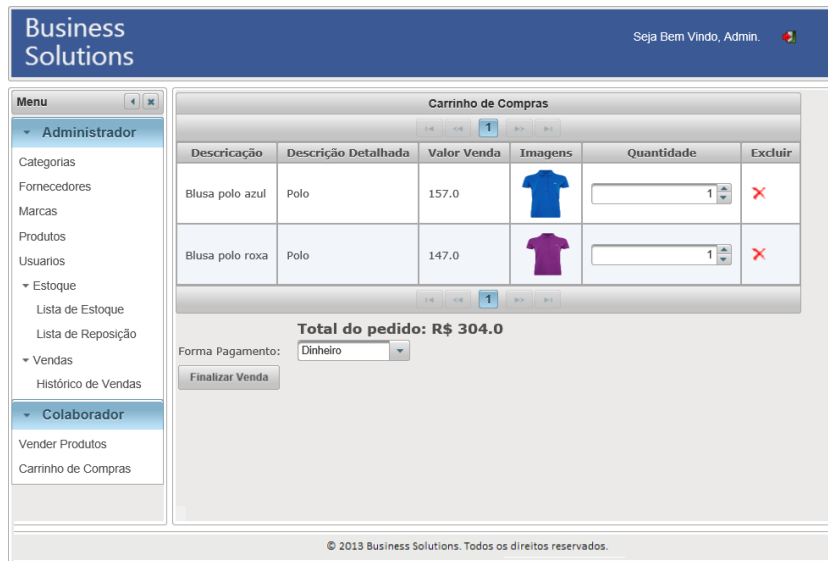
Business Solutions

Seja Bem Vindo, Admin.

Menu

Administrador

Categorias
Fornecedores
Marcas
Produtos
Usuarios
Estoque
Lista de Estoque
Lista de Reposição
Vendas
Histórico de Vendas

Colaborador

Vender Produtos
Carrinho de Compras

Carrinho de Compras

1

| Descricação | Descrição Detalhada | Valor Venda | Imagens | Quantidade | Excluir |
|---|---|---|---|---|---|
| Blusa polo azul | Polo | 157.0 | | 1 | |
| Blusa polo roxa | Polo | 147.0 | | 1 | |

1

Total do pedido: R$ 304.0

Forma Pagamento: Dinheiro

Finalizar Venda

© 2013 Business Solutions. Todos os direitos reservados.